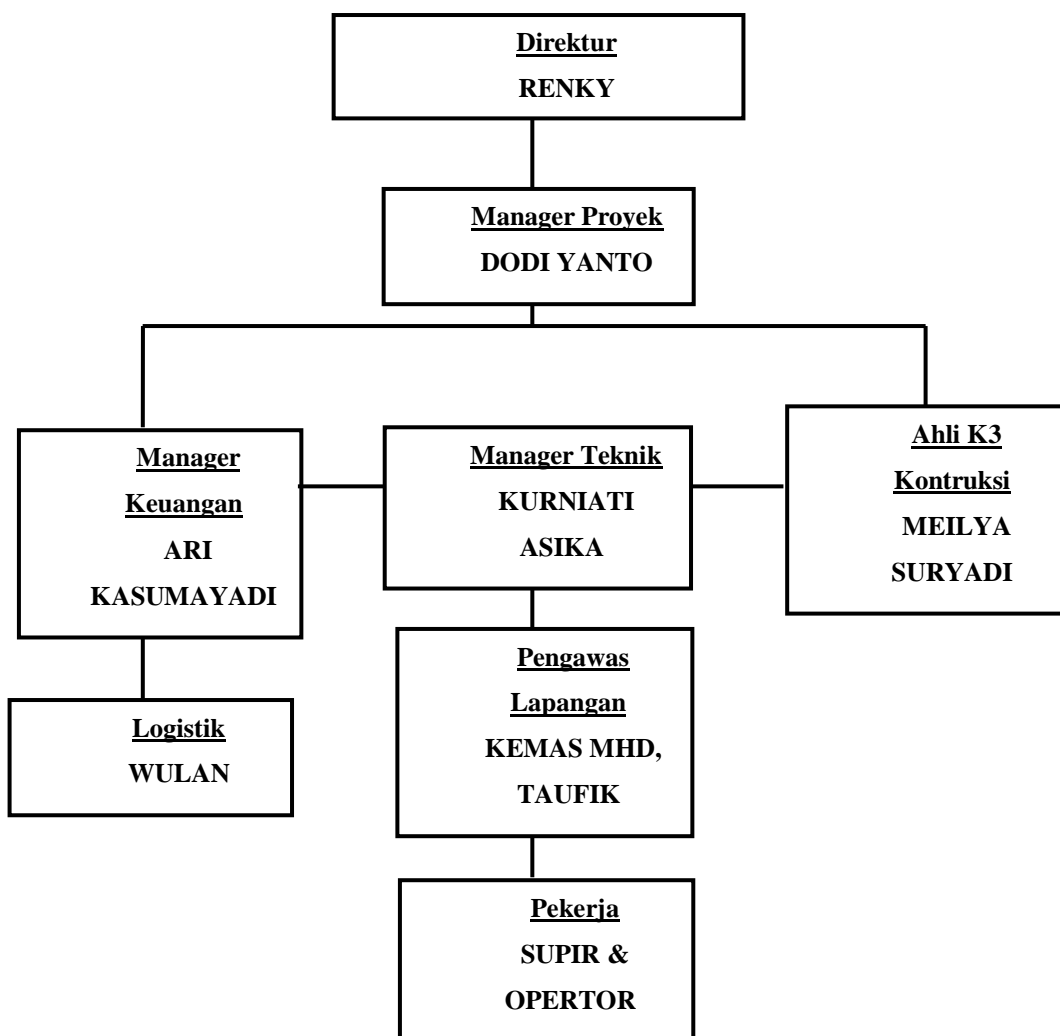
Direktur
RENKY

Manager Proyek
DODI YANTO

Manager Keuangan
ARI KASUMAYADI

Manager Teknik
KURNIATI ASIKA

Ahli K3 Kontruksi
MEILYA SURYADI

Logistik
WULAN

Pengawas Lapangan
KEMAS MHD, TAUFIK

Pekerja
SUPIR & OPERTOR